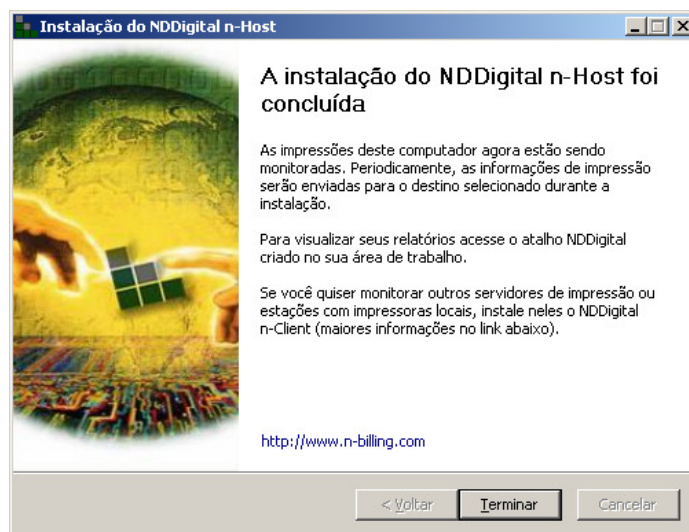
Instalação do NDDigital n-Host

A instalação do NDDigital n-Host foi concluída

As impressões deste computador agora estão sendo monitoradas. Periodicamente, as informações de impressão serão enviadas para o destino selecionado durante a instalação.

Para visualizar seus relatórios acesse o atalho NDDigital criado no sua área de trabalho.

Se você quiser monitorar outros servidores de impressão ou estações com impressoras locais, instale neles o NDDigital n-Client (maiores informações no link abaixo).

http://www.n-billing.com

< Voltar

Terminar

Cancelar